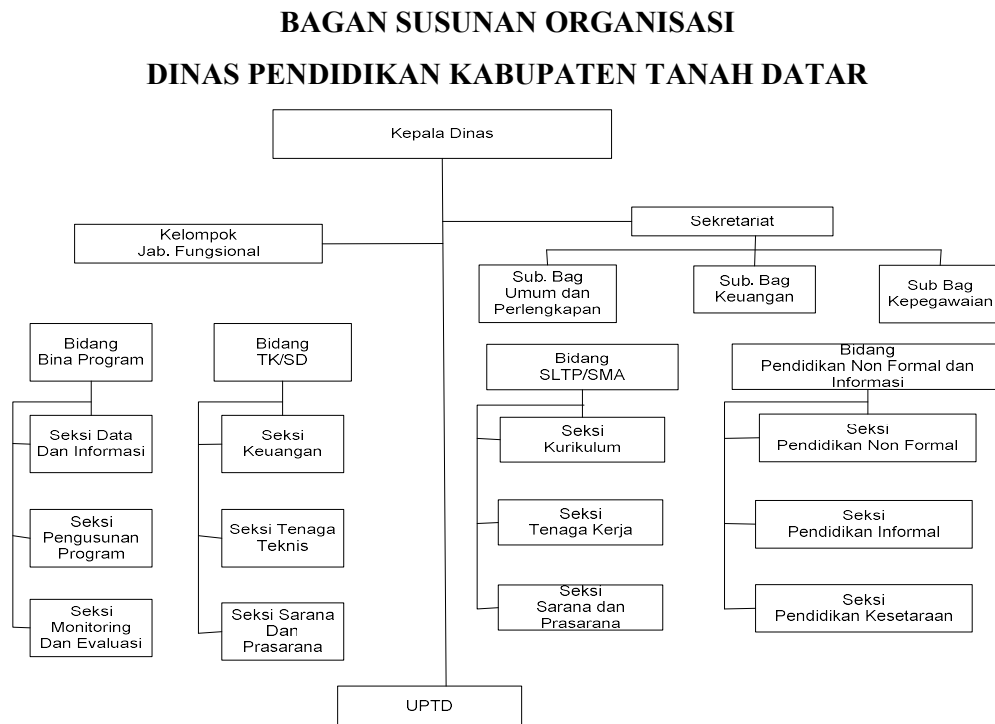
BAGAN SUSUNAN ORGANISASI

DINAS PENDIDIKAN KABUPATEN TANAH DATAR

Kepala Dinas

Kelompok Jab. Fungsional

Sekretariat

Sub. Bag Umum dan Perlengkapan

Sub. Bag Keuangan

Sub Bag Kepegawaian

Bidang Bina Program

Seksi Data Dan Informasi

Seksi Pengusunan Program

Seksi Monitoring Dan Evaluasi

Bidang TK/SD

Seksi Keuangan

Seksi Tenaga Teknis

Seksi Sarana Dan Prasarana

Bidang SLTP/SMA

Seksi Kurikulum

Seksi Tenaga Kerja

Seksi Sarana dan Prasarana

Bidang Pendidikan Non Formal dan Informasi

Seksi Pendidikan Non Formal

Seksi Pendidikan Informal

Seksi Pendidikan Kesetaraan

UPTD